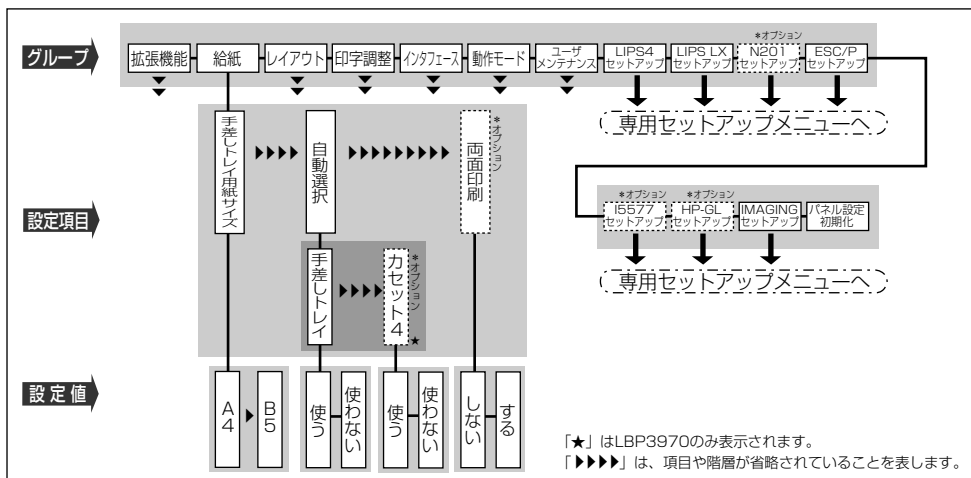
グループ

拡張機能
給紙
レイアウト
印字調整
インタフェース
動作モード
ユーザ メンテナンス
LIPS4 セットアップ
LIPS LX セットアップ
*オプション N201 セットアップ
ESC/P セットアップ

専用セットアップメニューへ

設定項目

手差しトレイ用紙サイズ
▶▶▶▶
自動選択
▶▶▶▶▶▶▶▶▶
*オプション
両面印刷

手差しトレイ
▶▶▶▶
*オプション
カセット4
★

*オプション I5577 セットアップ
*オプション HP-GL セットアップ
IMAGING セットアップ
パネル設定 初期化

専用セットアップメニューへ

設定値

A4
B5
使う
使わない
使う
使わない
しない
する

「★」はLBP3970のみ表示されます。
「▶▶▶▶」は、項目や階層が省略されていることを表します。